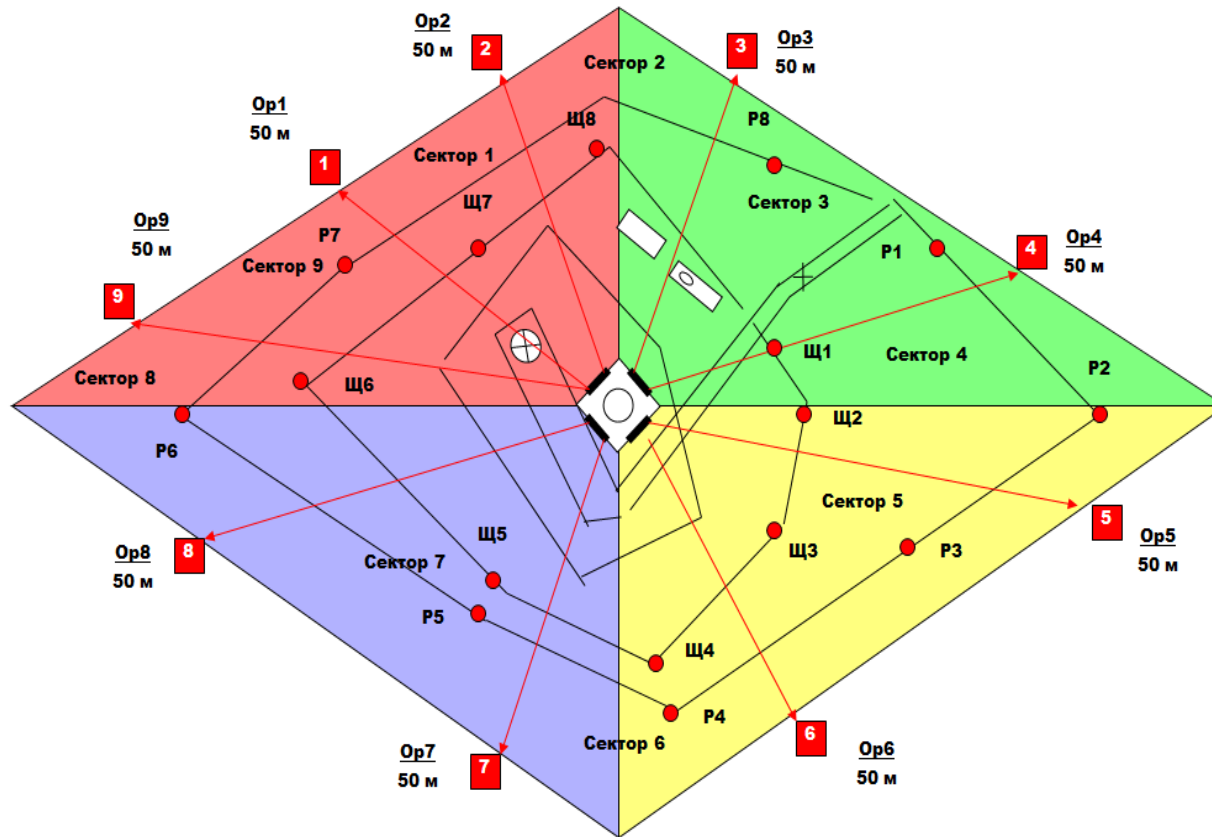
Ор2
50 м
2
3
Ор3
50 м
Сектор 2
Ор1
50 м
Щ8
Р8
1
Сектор 1
Сектор 3
Щ7
Ор9
50 м
Р7
Р1
4
Ор4
50 м
Сектор 9
9
Щ1
Сектор 4
Сектор 8
Щ6
Р2
Р6
Щ2
Сектор 5
5
Ор5
50 м
Щ5
Щ3
Р3
Ор8
50 м
8
Сектор 7
Р5
Щ4
Р4
Сектор 6
6
Ор7
50 м
7
Ор6
50 м